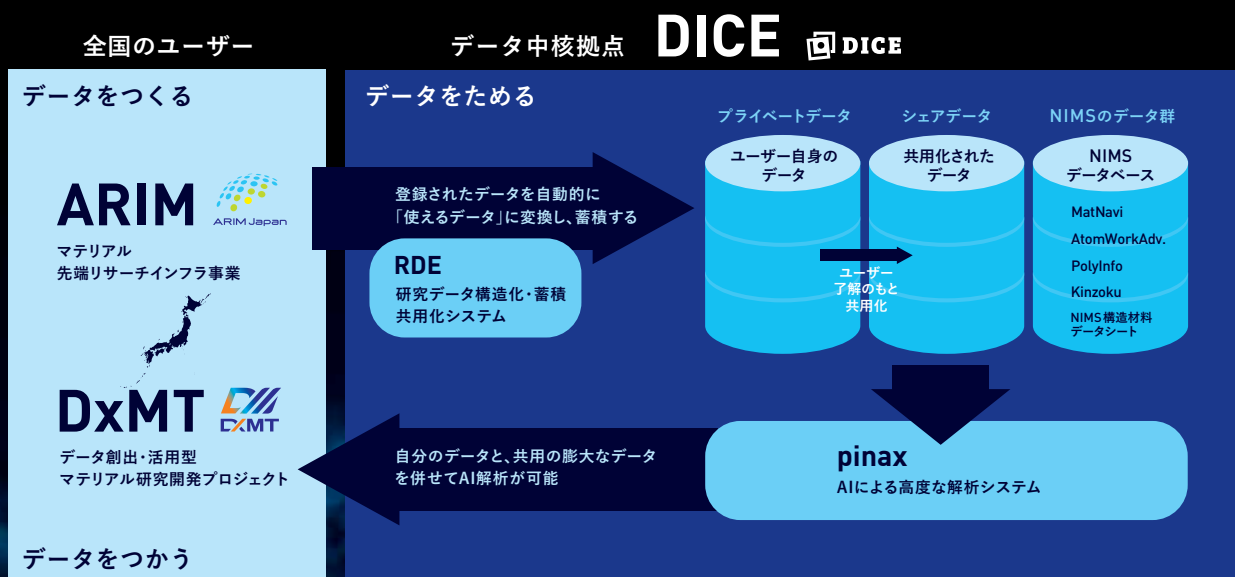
全国のユーザー

データ中核拠点 DICE DICE

データをつくる

ARIM
ARIM Japan
マテリアル
先端リサーチインフラ事業

DxMT
DXMT
データ創出・活用型
マテリアル研究開発プロジェクト

データをつかう

データをためる

登録されたデータを自動的に「使えるデータ」に変換し、蓄積する

RDE
研究データ構造化・蓄積
共用化システム

プライベートデータ
ユーザー自身のデータ

シェアデータ
共用化されたデータ

ユーザー了解のもと共用化

NIMSのデータ群
NIMS データベース
MatNavi
AtomWorkAdv.
PolyInfo
Kinzoku
NIMS構造材料データシート

自分のデータと、共用の膨大なデータを併せてAI解析が可能

pinax
AIによる高度な解析システム